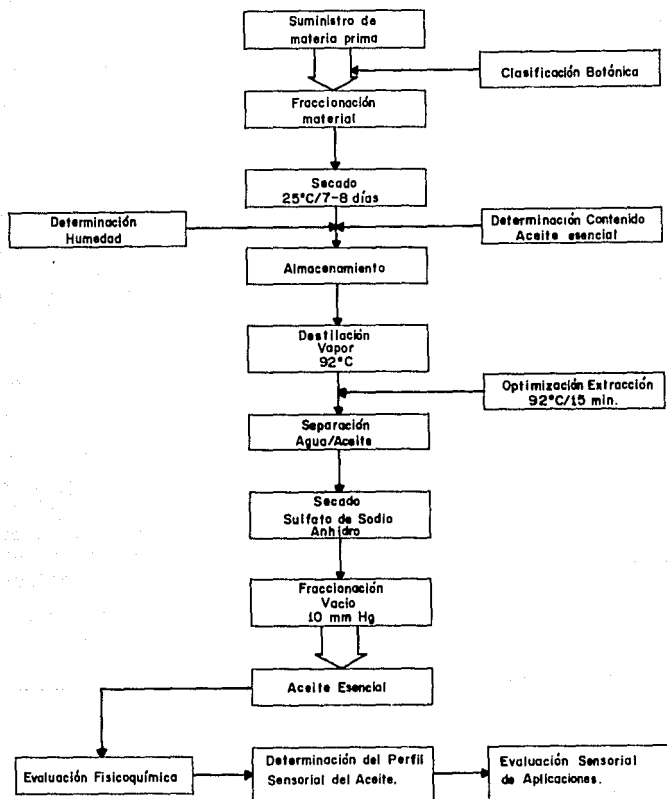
Suministro de materia prima

Clasificación Botánica

Fraccionación material

Secado 25°C/7-8 días

Determinación Humedad

Determinación Contenido Aceite esencial

Almacenamiento

Destilación Vapor 92°C

Optimización Extracción 92°C/15 min.

Separación Agua/Aceite

Secado Sulfato de Sodio Anhidro

Fraccionación Vacio 10 mm Hg

Aceite Esencial

Evaluación Fisicoquímica

Determinación del Perfil Sensorial del Aceite.

Evaluación Sensorial de Aplicaciones.